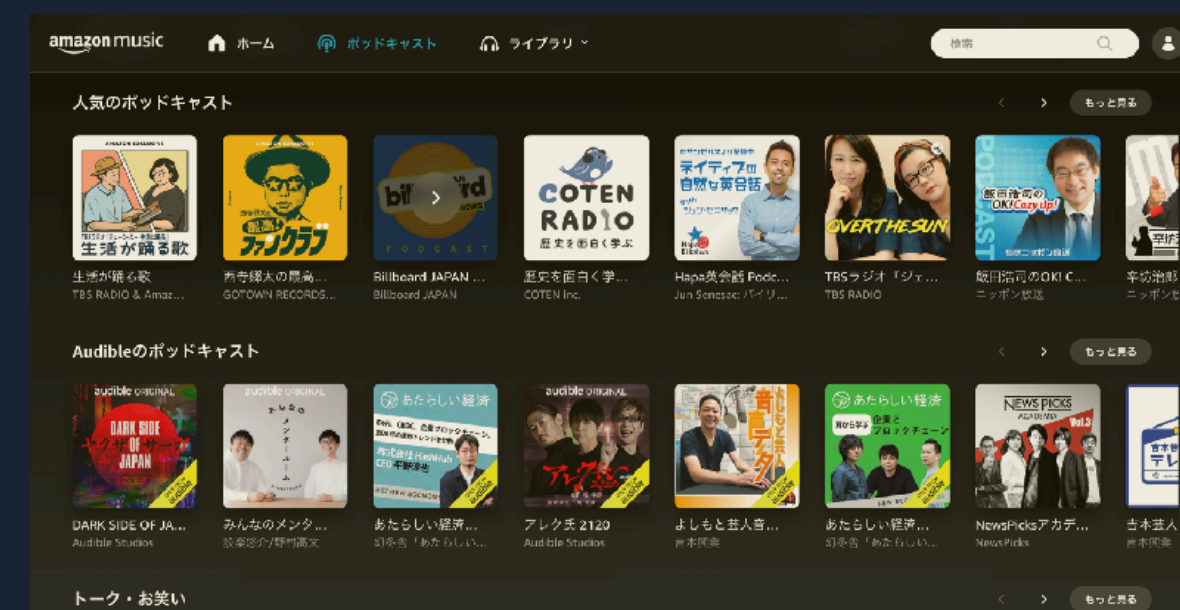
amazon music ホーム ポッドキャスト ライブラリ

検索

人気のポッドキャスト

もっと見る

生活が踊る歌

TBS RADIO & Amaz...

西寺郷太の最高...

GOTOWN RECORDS...

Billboard JAPAN ...

Billboard JAPAN

COTEN RADIO

歴史を面白く学ぶ

歴史を面白く学...

COTEN inc.

ネイティブの自然な英会話

Hapa英会話 Podc...

Jun Senesac: バイリ...

OVERTHESUN

TBSラジオ『ジェ...

TBS RADIO

飯田浩司のOK! Cozy up!

飯田浩司のOK! C...

ニッポン放送

辛坊治郎...

ニッポン放...

Audibleのポッドキャスト

もっと見る

audible ORIGINAL

DARK SIDE JAPAN

DARK SIDE OF JA...

Audible Studios

audible ORIGINAL

みんなのメンタ...

股秦啓介/野村高文

あたらしい経済

あたらしい経済...

幻冬舎「あたらしい...

audible ORIGINAL

アレク氏 2120

Audible Studios

よしもと芸人音...

吉本興業

あたらしい経済

あたらしい経済...

幻冬舎「あたらしい...

NEWS PICKS

NewsPicksアカデ...

NewsPicks

吉本芸人...

吉本興業

トーク・お笑い

もっと見る